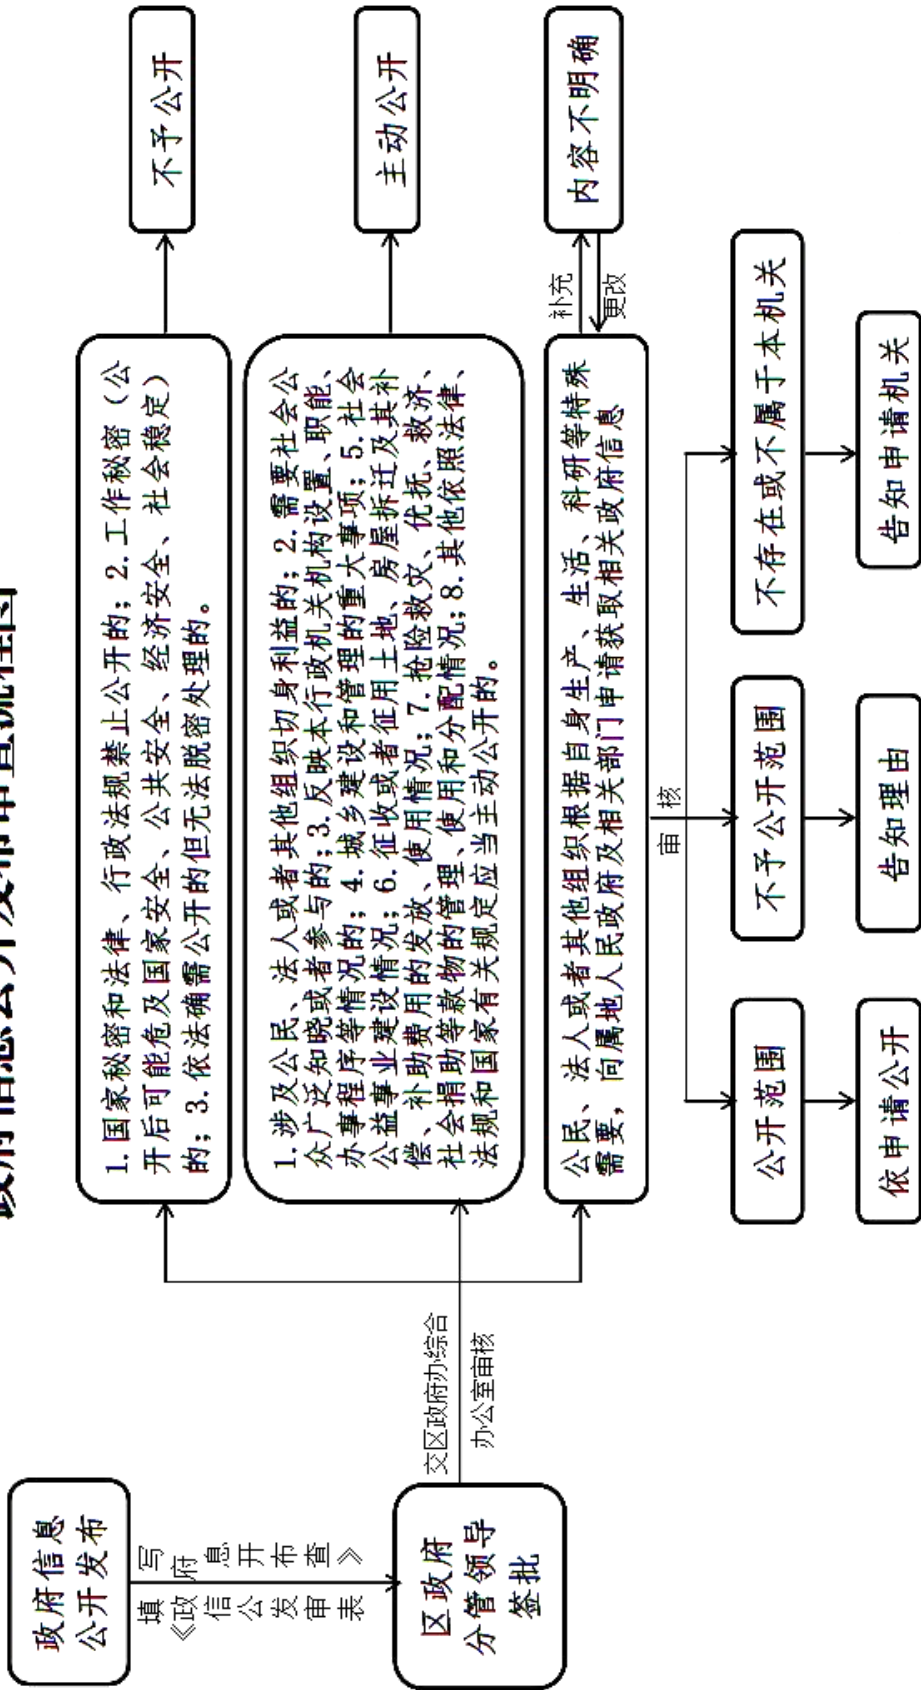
政府信息公开发布审查流程图

政府信息公开发布

填写《政府信息公开发布审查表》

区政府分管领导签批

交区政府办综合办公室审核

1. 国家秘密和法律、行政法规禁止公开的；2. 工作秘密（公开后可能危及国家安全、公共安全、经济安全、社会稳定）的；3. 依法确需公开的但无法脱密处理的。

不予公开

1. 涉及公民、法人或者其他组织切身利益的；2. 需要社会公众广泛知晓或者参与的；3. 反映本行政机关机构设置、职能、办事程序等情况的；4. 城乡建设和管理的重大事项；5. 社会公益事业建设情况；6. 征收或者征用土地、房屋拆迁及其补偿、补助费用的发放、使用情况；7. 抢险救灾、优抚、救济、社会捐助等款物的管理、使用和分配情况；8. 其他依照法律、法规和国家有关规定应当主动公开的。

主动公开

公民、法人或者其他组织根据自身生产、生活、科研等特殊需要，向属地人民政府及相关部门申请获取相关政府信息

补充

更改

内容不明确

审核

公开范围

依申请公开

不予公开范围

告知理由

不存在或不属于本机关

告知申请机关